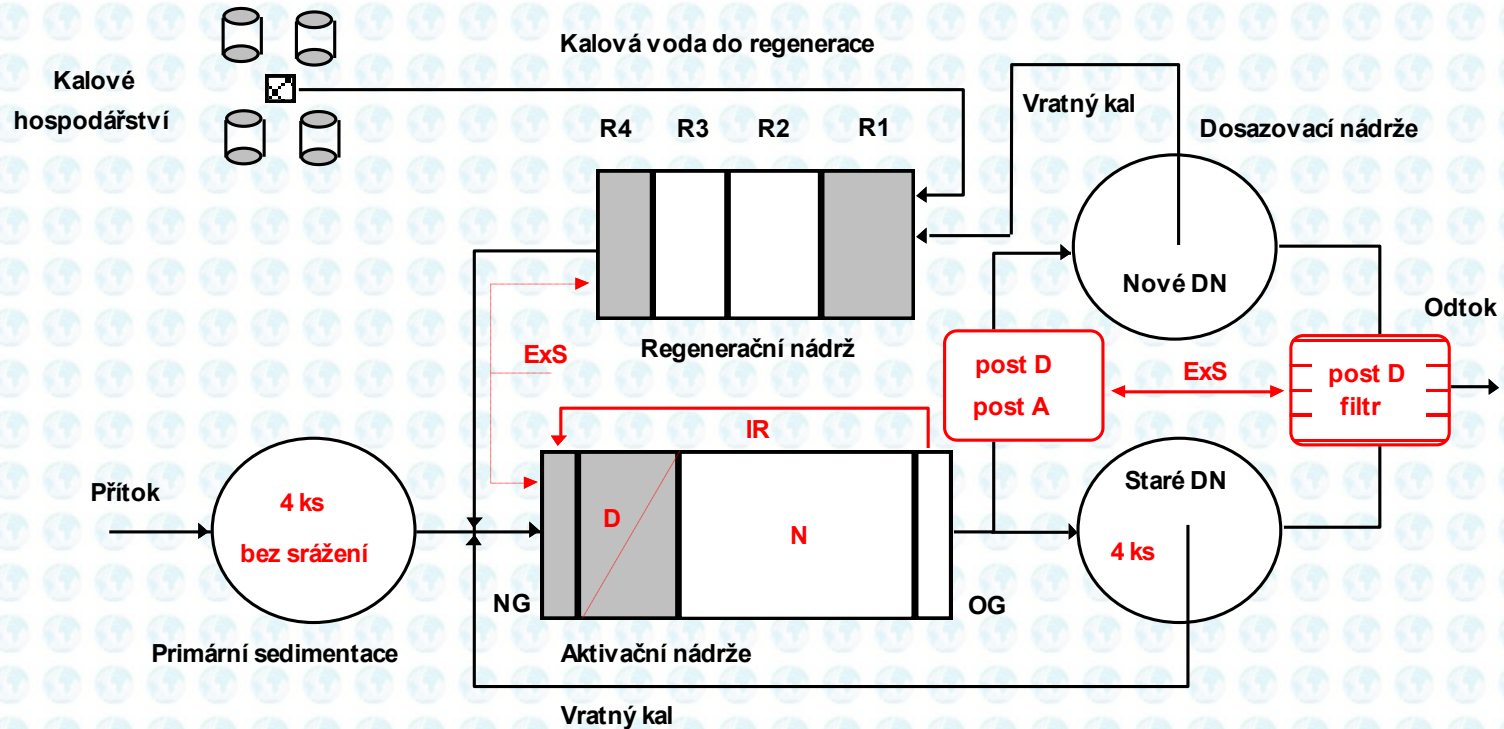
Kalové hospodářství

Kalová voda do regenerace

Vratný kal

Dosazovací nádrže

R4 R3 R2 R1

Nové DN

Odtok

ExS

Regenerační nádrž

post D
post A

ExS

post D
filtr

IR

Přítok

4 ks
bez srážení

D

N

Staré DN

4 ks

NG

OG

Primární sedimentace

Aktivační nádrže

Vratný kal